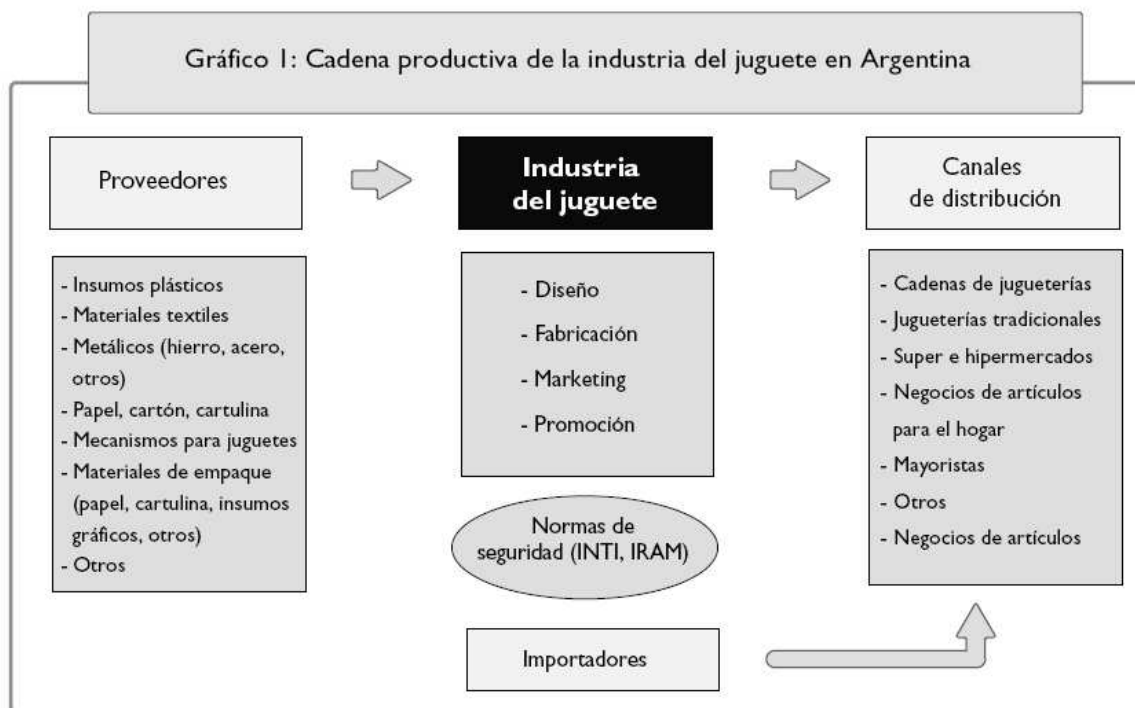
Gráfico 1: Cadena productiva de la industria del juguete en Argentina

Proveedores

Industria del juguete

Canales de distribución

- Insumos plásticos
- Materiales textiles
- Metálicos (hierro, acero, otros)
- Papel, cartón, cartulina
- Mecanismos para juguetes
- Materiales de empaque (papel, cartulina, insumos gráficos, otros)
- Otros

- Diseño
- Fabricación
- Marketing
- Promoción

Normas de seguridad (INTI, IRAM)

- Cadenas de jugueterías
- Jugueterías tradicionales
- Super e hipermercados
- Negocios de artículos para el hogar
- Mayoristas
- Otros
- Negocios de artículos

Importadores